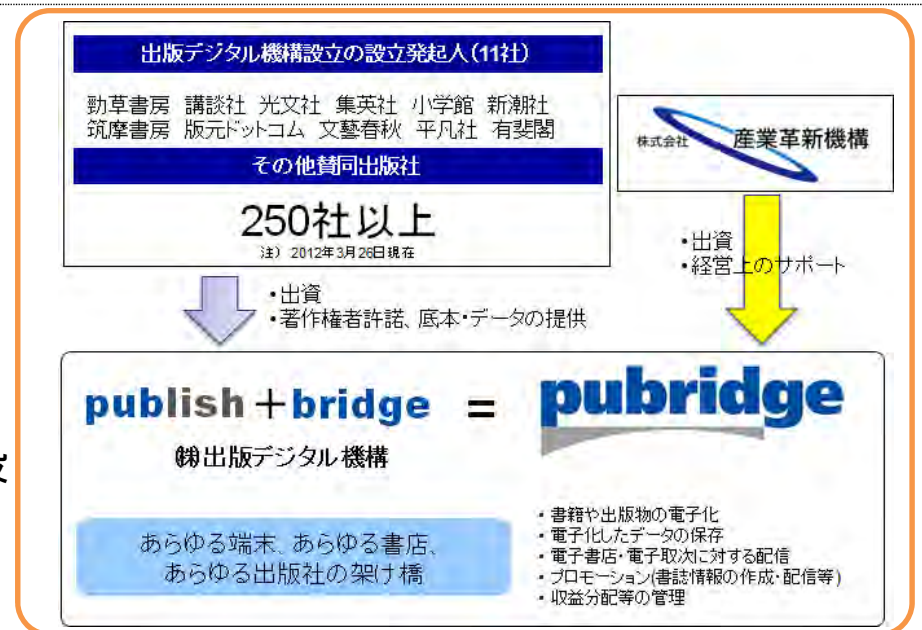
出版デジタル機構設立の設立発起人（11社）

勁草書房　講談社　光文社　集英社　小学館　新潮社
筑摩書房　版元ドットコム　文藝春秋　平凡社　有斐閣

その他賛同出版社

250社以上

注）2012年3月26日現在

株式会社　産業革新機構

・出資
・経営上のサポート

・出資
・著作権者許諾、底本・データの提供

publish＋bridge ＝ pubridge

㈱出版デジタル機構

あらゆる端末、あらゆる書店、
あらゆる出版社の架け橋

・書籍や出版物の電子化
・電子化したデータの保存
・電子書店・電子取次に対する配信
・プロモーション（書誌情報の作成・配信等）
・収益分配等の管理